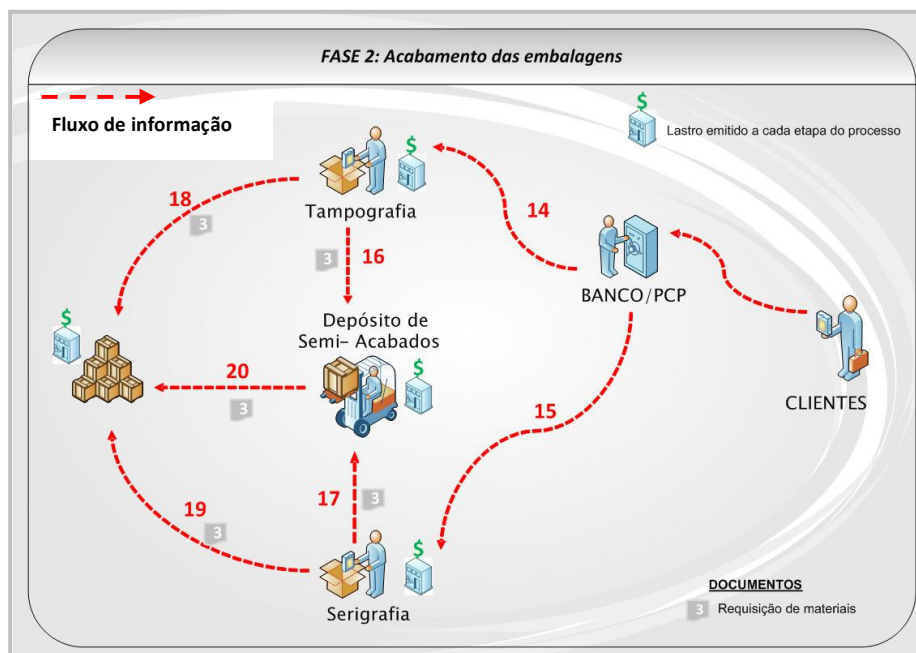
FASE 2: Acabamento das embalagens

Fluxo de informação

$

Lastro emitido a cada etapa do processo

$

Tampografia

18

3

3

16

14

BANCO/PCP

$

Depósito de Semi– Acabados

$

20

3

15

CLIENTES

17

3

19

3

$

Serigrafia

DOCUMENTOS

3 Requisição de materiais